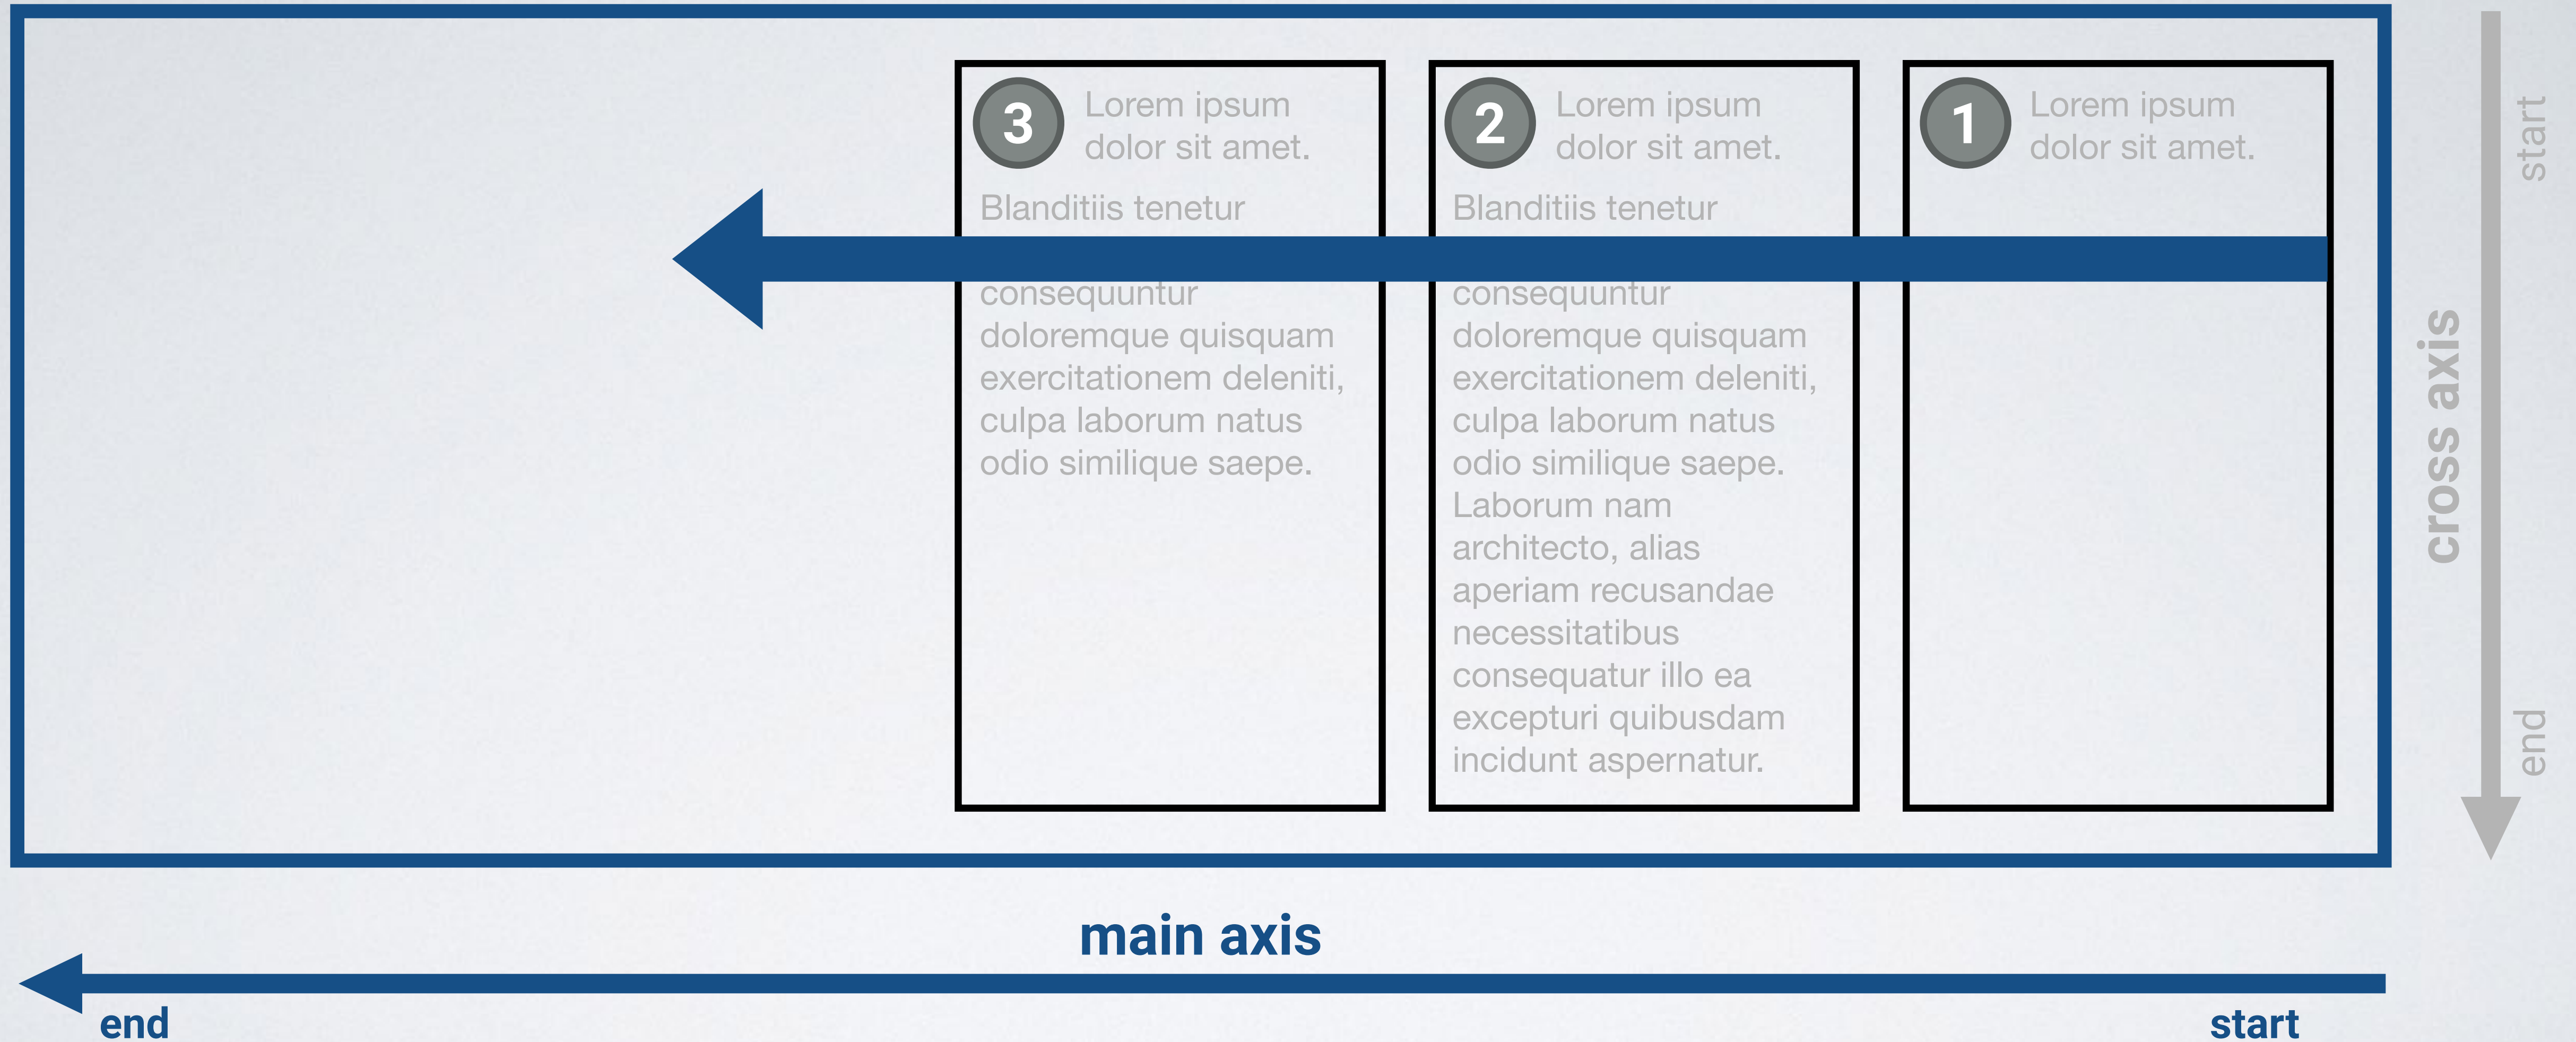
3 Lorem ipsum dolor sit amet.

Blanditiis tenetur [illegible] consequuntur doloremque quisquam exercitationem deleniti, culpa laborum natus odio similique saepe.

2 Lorem ipsum dolor sit amet.

Blanditiis tenetur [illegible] consequuntur doloremque quisquam exercitationem deleniti, culpa laborum natus odio similique saepe. Laborum nam architecto, alias aperiam recusandae necessitatibus consequatur illo ea excepturi quibusdam incidunt aspernatur.

1 Lorem ipsum dolor sit amet.

start
cross axis
end

main axis
end
start